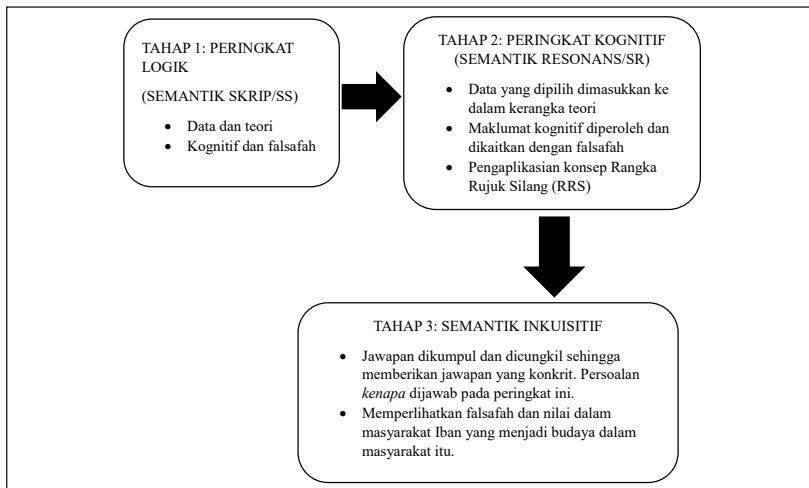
TAHAP 1: PERINGKAT LOGIK

(SEMANTIK SKRIP/SS)

- Data dan teori
- Kognitif dan falsafah

TAHAP 2: PERINGKAT KOGNITIF (SEMANTIK RESONANS/SR)

- Data yang dipilih dimasukkan ke dalam kerangka teori
- Maklumat kognitif diperoleh dan dikaitkan dengan falsafah
- Pengaplikasian konsep Rangka Rujuk Silang (RRS)

TAHAP 3: SEMANTIK INKUISITIF

- Jawapan dikumpul dan dicungkil sehingga memberikan jawapan yang konkrit. Persoalan *kenapa* dijawab pada peringkat ini.
- Memperlihatkan falsafah dan nilai dalam masyarakat Iban yang menjadi budaya dalam masyarakat itu.